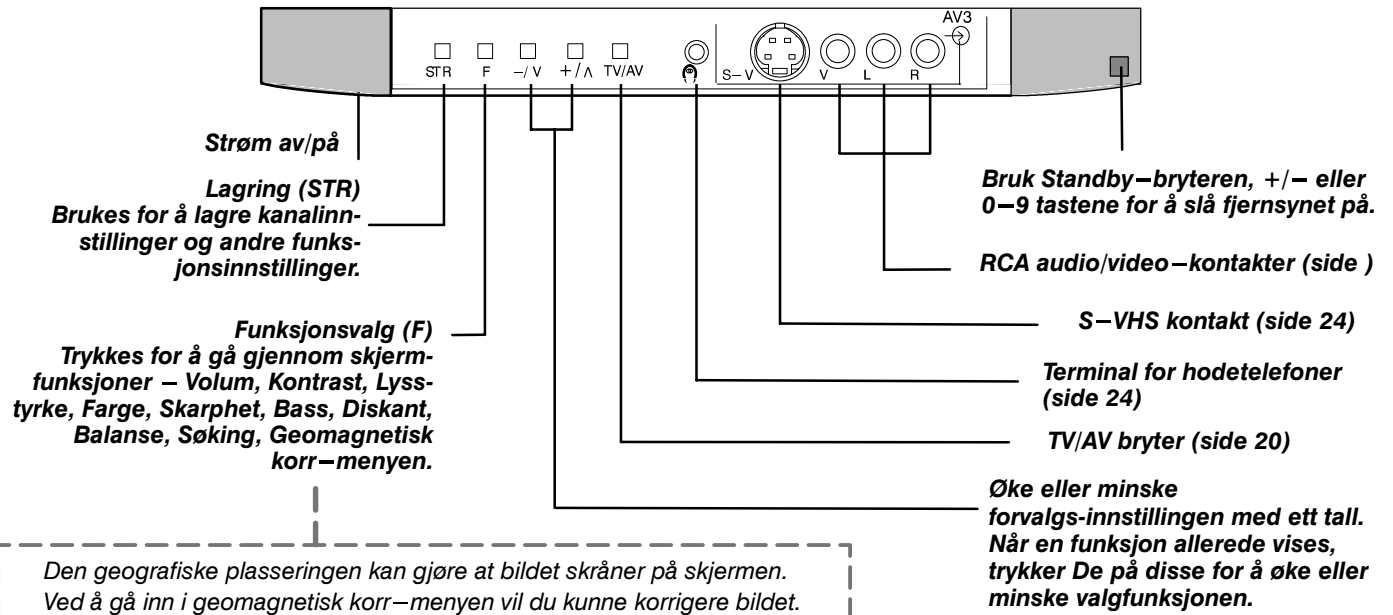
STR F −/V +/∧ TV/AV S−V V L R AV3

Strøm av/på

Lagring (STR)
Brukes for å lagre kanalinnstillinger og andre funksjonsinnstillinger.

Funksjonsvalg (F)
Trykkes for å gå gjennom skjermfunksjoner − Volum, Kontrast, Lysstyrke, Farge, Skarphet, Bass, Diskant, Balanse, Søking, Geomagnetisk korr−menyen.

Den geografiske plasseringen kan gjøre at bildet skråner på skjermen. Ved å gå inn i geomagnetisk korr−menyen vil du kunne korrigere bildet.

Bruk Standby−bryteren, +/− eller 0−9 tastene for å slå fjernsynet på.

RCA audio/video−kontakter (side )

S−VHS kontakt (side 24)

Terminal for hodetelefoner (side 24)

TV/AV bryter (side 20)

Øke eller minske forvalgs-innstillingen med ett tall. Når en funksjon allerede vises, trykker De på disse for å øke eller minske valgfunksjonen.